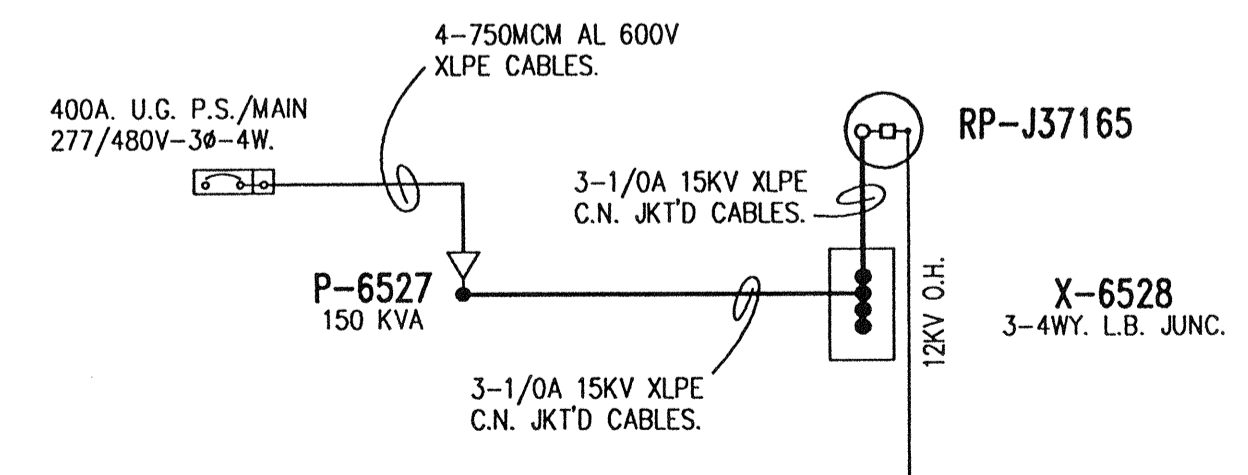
4–750MCM AL 600V
XLPE CABLES.

400A. U.G. P.S./MAIN
277/480V–3Ø–4W.

RP–J37165

3–1/0A 15KV XLPE
C.N. JKT'D CABLES.

P–6527
150 KVA

12KV O.H.

X–6528
3–4WY. L.B. JUNC.

3–1/0A 15KV XLPE
C.N. JKT'D CABLES.